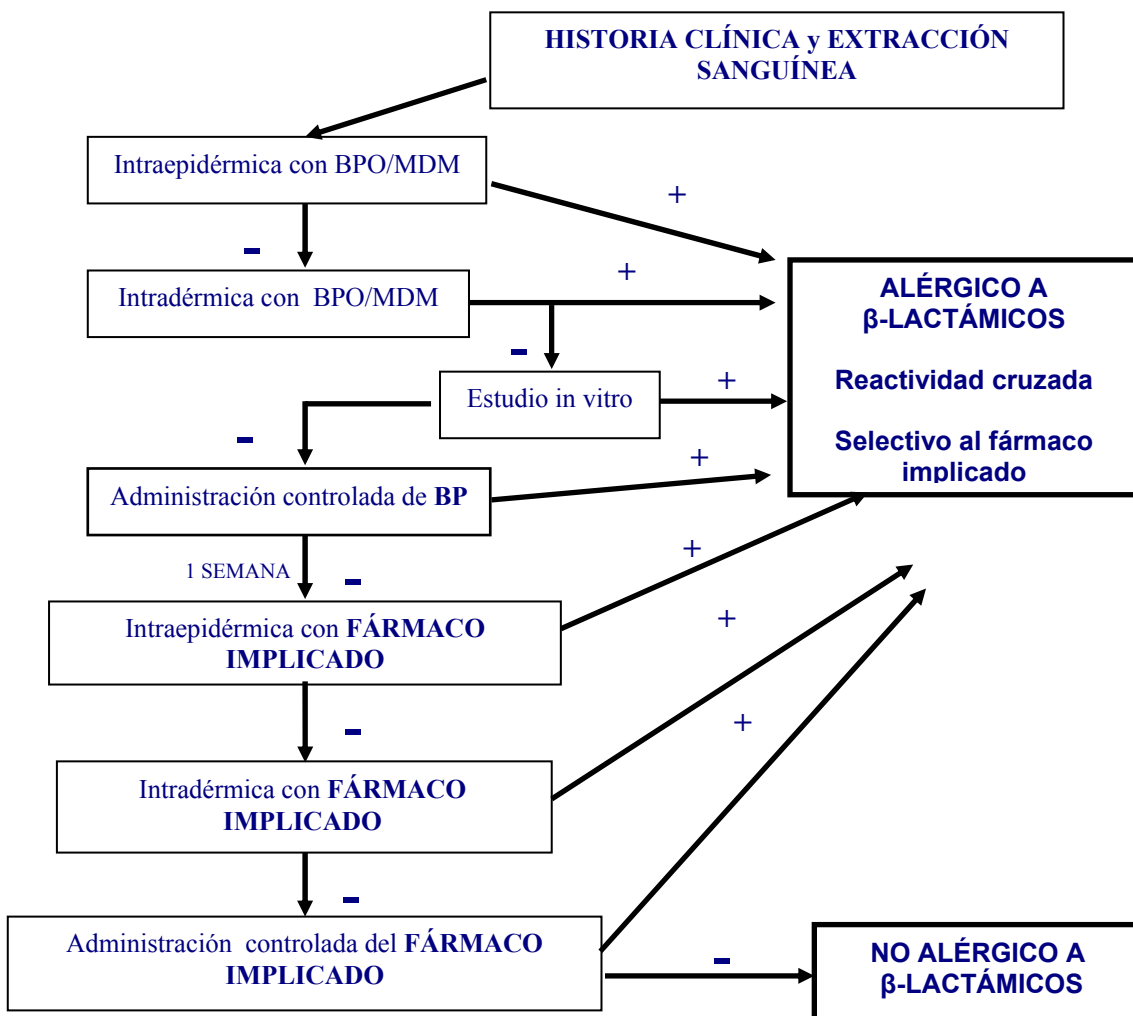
HISTORIA CLÍNICA y EXTRACCIÓN SANGUÍNEA

Intraepidérmica con BPO/MDM

+

-

Intradérmica con BPO/MDM

+

ALÉRGICO A β-LACTÁMICOS

Reactividad cruzada

Selectivo al fármaco implicado

-

Estudio in vitro

+

-

Administración controlada de **BP**

+

1 SEMANA

-

+

Intraepidérmica con **FÁRMACO IMPLICADO**

+

-

+

Intradérmica con **FÁRMACO IMPLICADO**

-

Administración controlada del **FÁRMACO IMPLICADO**

-

NO ALÉRGICO A β-LACTÁMICOS